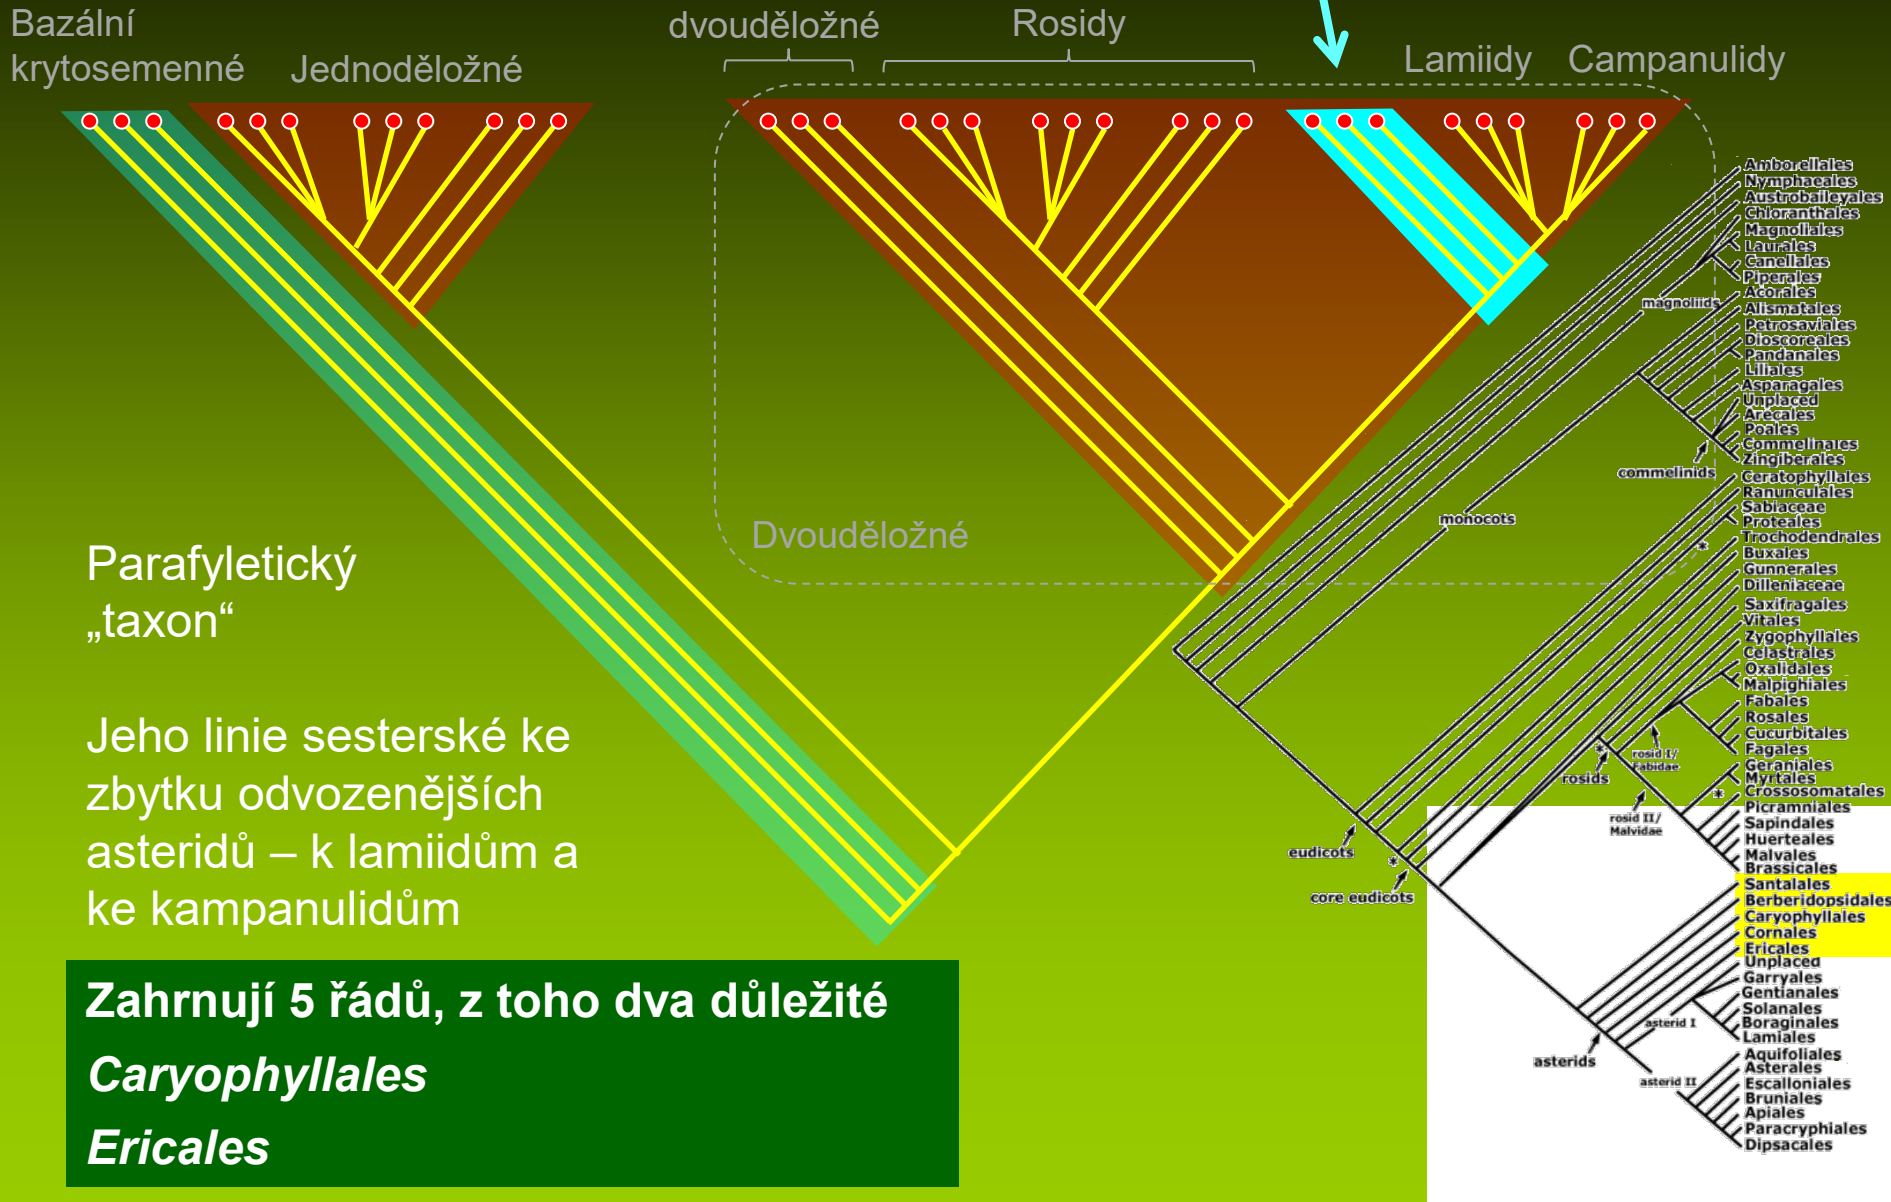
Bazální krytosemenné

Jednoděložné

dvouděložné

Rosidy

Lamiidy

Campanulidy

Dvouděložné

Parafyletický „taxon“

Jeho linie sesterské ke zbytku odvozenějších asteridů – k lamiidům a ke kampanulidům

Zahrnují 5 řádů, z toho dva důležité

*Caryophyllales*

*Ericales*

Amborellales
Nymphaeales
Austrobaileyales
Chloranthales
Magnoliales
Laurales
Canellales
Piperales
Acorales
Alismatales
Petrosaviales
Dioscoreales
Pandanales
Liliales
Asparagales
Unplaced
Arecales
Poales
Commelinales
Zingiberales
Ceratophyllales
Ranunculales
Sabiaceae
Proteales
Trochodendrales
Buxales
Gunnerales
Dilleniaceae
Saxifragales
Vitales
Zygophyllales
Celastrales
Oxalidales
Malpighiales
Fabales
Rosales
Cucurbitales
Fagales
Geraniales
Myrtales
Crossosomatales
Picramniales
Sapindales
Huerteales
Malvales
Brassicales
Santalales
Berberidopsidales
Caryophyllales
Cornales
Ericales
Unplaced
Garryales
Gentianales
Solanales
Boraginales
Lamiales
Aquifoliales
Asterales
Escalloniales
Bruniales
Apiales
Paracryphiales
Dipsacales

magnoliids
commelinids
monocots
rosids
rosid I/ Fabidae
rosid II/ Malvidae
eudicots
core eudicots
asterids
asterid I
asterid II